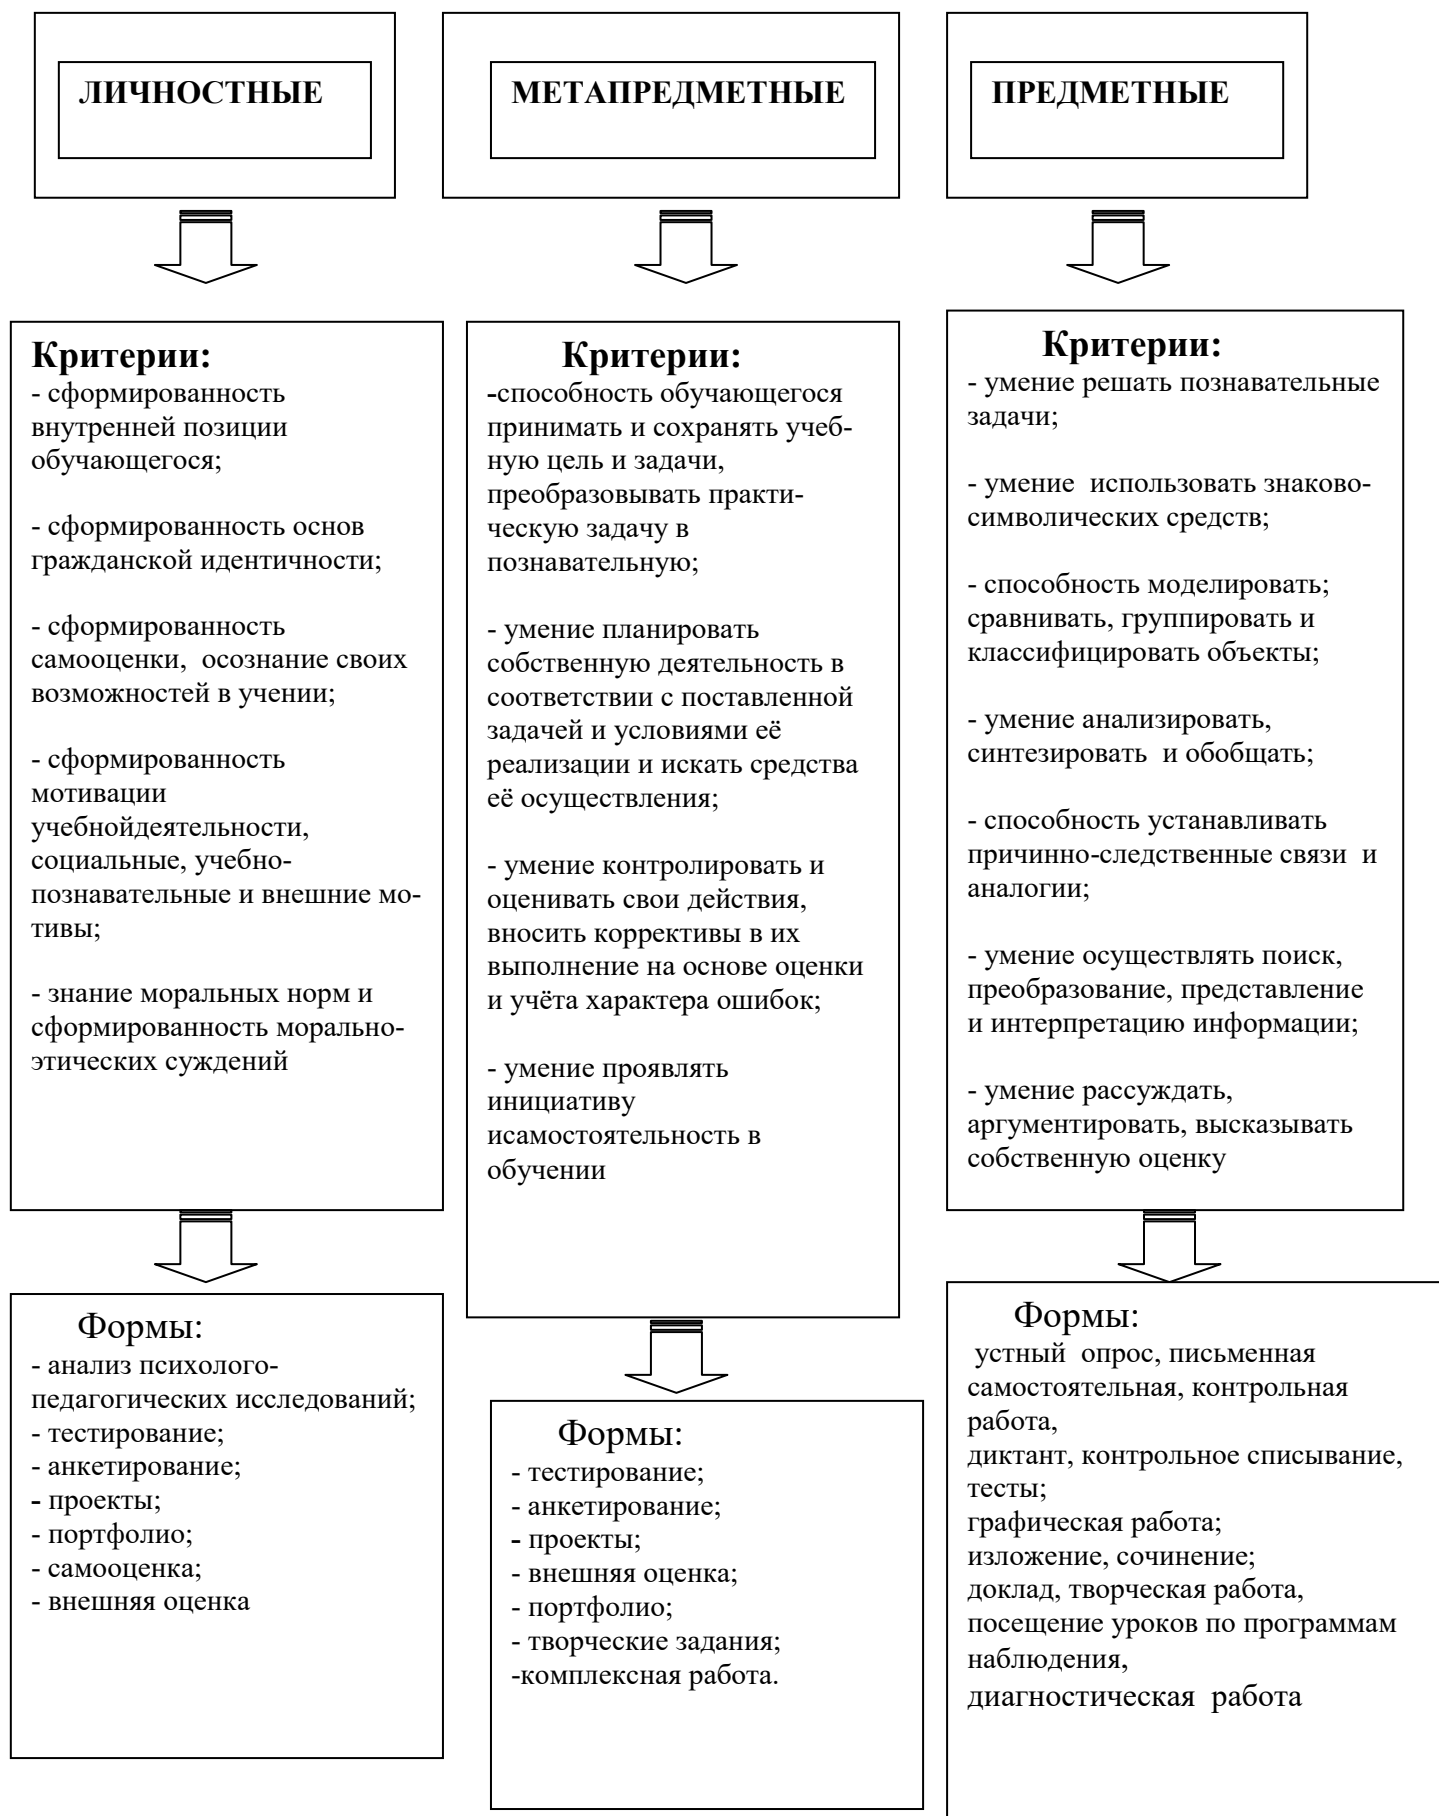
ЛИЧНОСТНЫЕ

Критерии:
- сформированность внутренней позиции обучающегося;

- сформированность основ гражданской идентичности;

- сформированность самооценки, осознание своих возможностей в учении;

- сформированность мотивации учебнойдеятельности, социальные, учебно-познавательные и внешние мотивы;

- знание моральных норм и сформированность морально-этических суждений

Формы:
- анализ психолого-педагогических исследований;
- тестирование;
- анкетирование;
- проекты;
- портфолио;
- самооценка;
- внешняя оценка

МЕТАПРЕДМЕТНЫЕ

Критерии:
-способность обучающегося принимать и сохранять учебную цель и задачи, преобразовывать практическую задачу в познавательную;

- умение планировать собственную деятельность в соответствии с поставленной задачей и условиями её реализации и искать средства её осуществления;

- умение контролировать и оценивать свои действия, вносить коррективы в их выполнение на основе оценки и учёта характера ошибок;

- умение проявлять инициативу исамостоятельность в обучении

Формы:
- тестирование;
- анкетирование;
- проекты;
- внешняя оценка;
- портфолио;
- творческие задания;
-комплексная работа.

ПРЕДМЕТНЫЕ

Критерии:
- умение решать познавательные задачи;

- умение использовать знаково-символических средств;

- способность моделировать; сравнивать, группировать и классифицировать объекты;

- умение анализировать, синтезировать и обобщать;

- способность устанавливать причинно-следственные связи и аналогии;

- умение осуществлять поиск, преобразование, представление и интерпретацию информации;

- умение рассуждать, аргументировать, высказывать собственную оценку

Формы:
устный опрос, письменная самостоятельная, контрольная работа,
диктант, контрольное списывание, тесты;
графическая работа;
изложение, сочинение;
доклад, творческая работа,
посещение уроков по программам наблюдения,
диагностическая работа